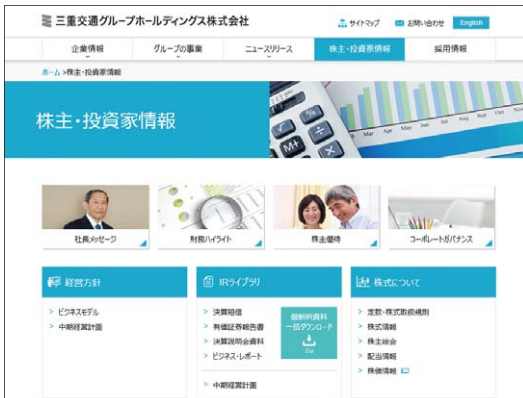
三重交通グループホールディングス株式会社

サイトマップ　お問い合わせ　English

企業情報　グループの事業　ニュースリリース　株主・投資家情報　採用情報

ホーム > 株主・投資家情報

株主・投資家情報

M+ −

Mar May Jun Jul Aug Sep Oct Nov Dec

社長メッセージ

財務ハイライト

株主優待

コーポレートガバナンス

経営方針

ビジネスモデル

中期経営計画

IRライブラリ

決算短信

有価証券報告書

決算説明会資料

ビジネス・レポート

最新IR資料一括ダウンロード

Zip

中期経営計画

株式について

定款・株式取扱規則

株式情報

株主総会

配当情報

株価情報